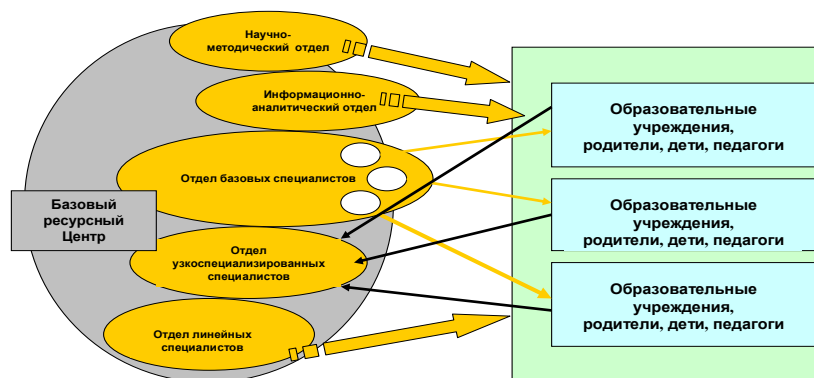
Научно-методический отдел

Информационно-аналитический отдел

Отдел базовых специалистов

Базовый ресурсный Центр

Отдел узкоспециализированных специалистов

Отдел линейных специалистов

Образовательные учреждения, родители, дети, педагоги

Образовательные учреждения, родители, дети, педагоги

Образовательные учреждения, родители, дети, педагоги